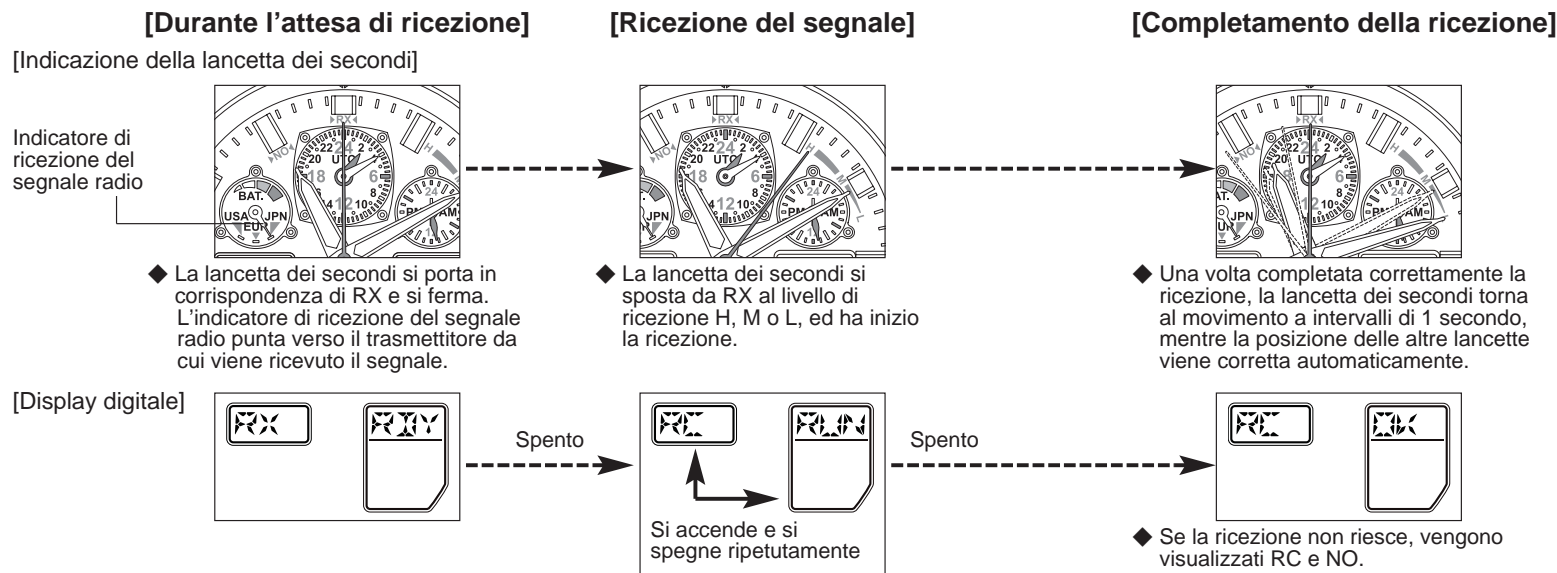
[Durante l’attesa di ricezione]

[Ricezione del segnale]

[Completamento della ricezione]

[Indicazione della lancetta dei secondi]

Indicatore di ricezione del segnale radio

RX NO 22 24 2 20 UTC 4 18 6 8 14 12 10 BAT. USA JPN EUR H PM AM

RX NO 22 24 2 20 UTC 4 18 6 8 14 12 10 JPN H M L PM AM 24

RX NO 22 24 2 20 UTC 18 6 8 12 10 BAT. JPN EUR 24 AM

◆ La lancetta dei secondi si porta in corrispondenza di RX e si ferma. L’indicatore di ricezione del segnale radio punta verso il trasmettitore da cui viene ricevuto il segnale.

◆ La lancetta dei secondi si sposta da RX al livello di ricezione H, M o L, ed ha inizio la ricezione.

◆ Una volta completata correttamente la ricezione, la lancetta dei secondi torna al movimento a intervalli di 1 secondo, mentre la posizione delle altre lancette viene corretta automaticamente.

[Display digitale]

RX RDY

Spento

RC RUN

Si accende e si spegne ripetutamente

Spento

RC OK

◆ Se la ricezione non riesce, vengono visualizzati RC e NO.